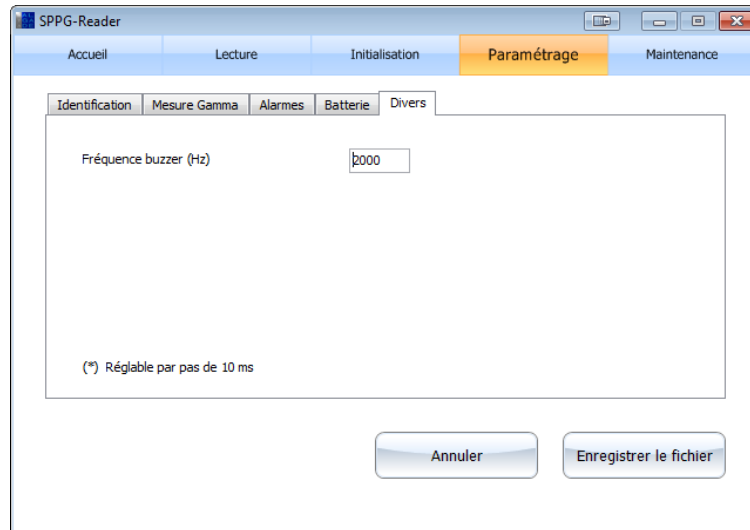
SPPG-Reader

Accueil
Lecture
Initialisation
Paramétrage
Maintenance

Identification
Mesure Gamma
Alarmes
Batterie
Divers

Fréquence buzzer (Hz)
2000

(*) Réglable par pas de 10 ms

Annuler
Enregistrer le fichier